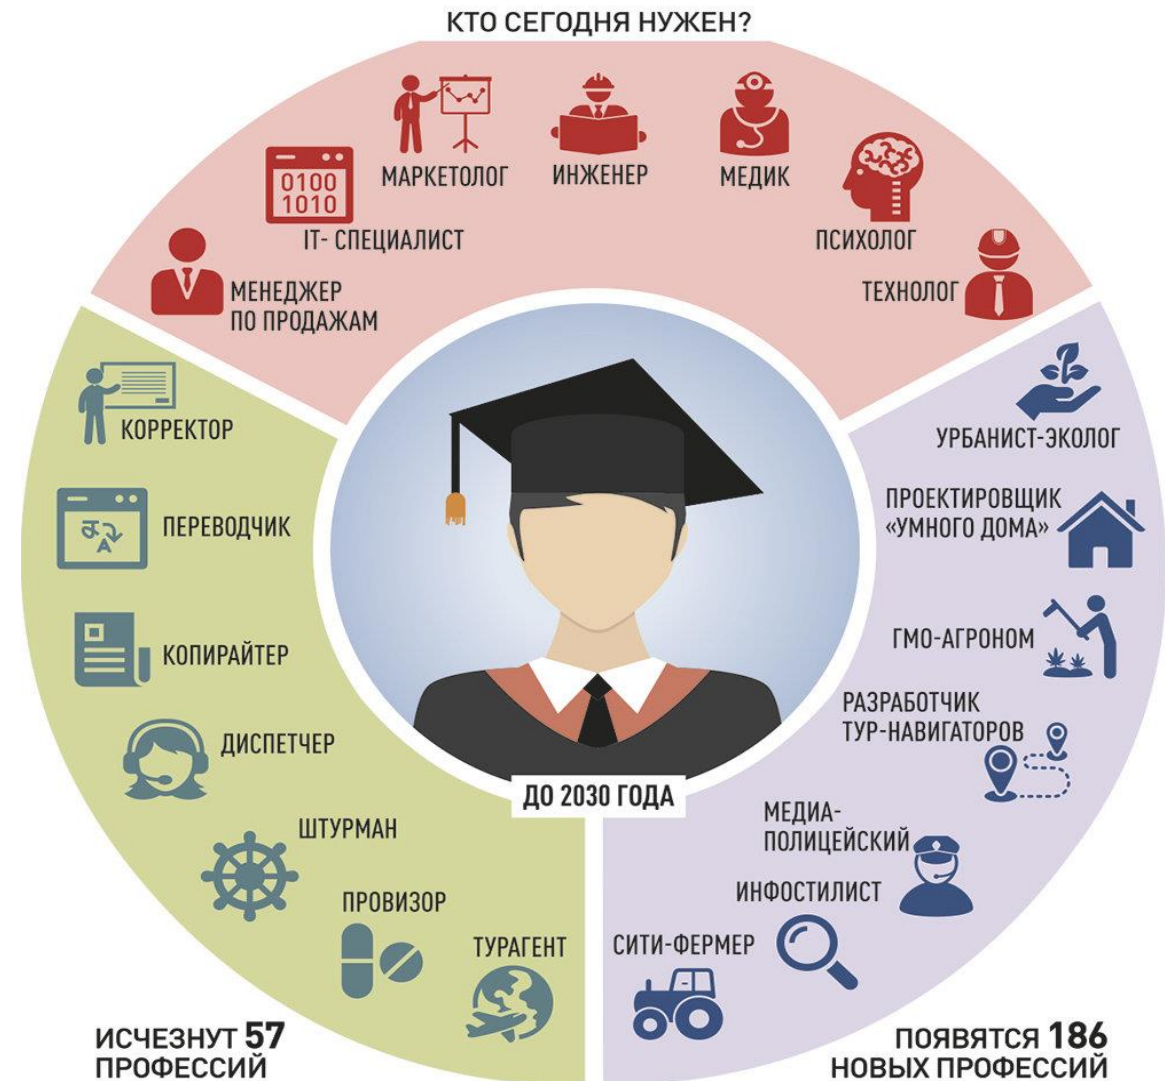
КТО СЕГОДНЯ НУЖЕН?

0100
1010

МЕНЕДЖЕР ПО ПРОДАЖАМ

IT- СПЕЦИАЛИСТ

МАРКЕТОЛОГ

ИНЖЕНЕР

МЕДИК

ПСИХОЛОГ

ТЕХНОЛОГ

КОРРЕКТОР

ПЕРЕВОДЧИК

КОПИРАЙТЕР

ДИСПЕТЧЕР

ШТУРМАН

ПРОВИЗОР

ТУРАГЕНТ

ДО 2030 ГОДА

УРБАНИСТ-ЭКОЛОГ

ПРОЕКТИРОВЩИК «УМНОГО ДОМА»

ГМО-АГРОНОМ

РАЗРАБОТЧИК ТУР-НАВИГАТОРОВ

МЕДИА-ПОЛИЦЕЙСКИЙ

ИНФОСТИЛИСТ

СИТИ-ФЕРМЕР

ИСЧЕЗНУТ 57 ПРОФЕССИЙ

ПОЯВЯТСЯ 186 НОВЫХ ПРОФЕССИЙ